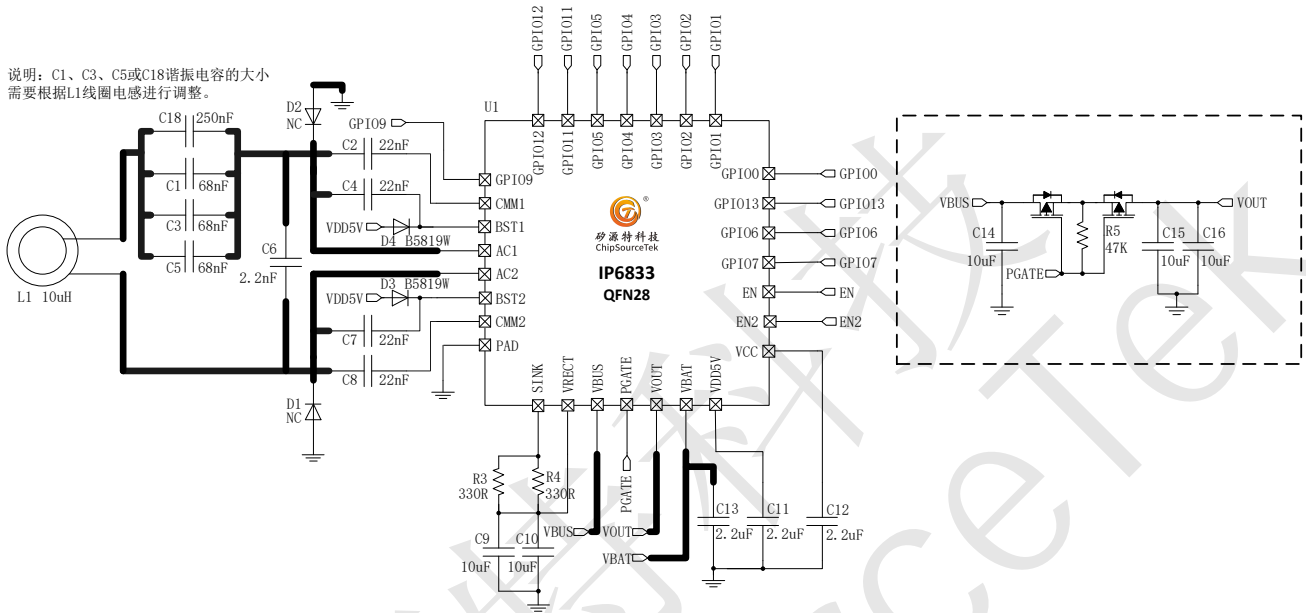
说明：C1、C3、C5或C18谐振电容的大小需要根据L1线圈电感进行调整。

GPIO12 GPIO11 GPIO5 GPIO4 GPIO3 GPIO2 GPIO1

U1

D2 NC

C18 250nF
C1 68nF
C3 68nF
C5 68nF

L1 10uH

C6 2.2nF

GPIO9
C2 22nF
C4 22nF
VDD5V
D4 B5819W
D3 B5819W
VDD5V
C7 22nF
C8 22nF
D1 NC

GPIO9
CMM1
BST1
AC1
AC2
BST2
CMM2
PAD

GPIO12 GPIO11 GPIO5 GPIO4 GPIO3 GPIO2 GPIO1

矽源特科技
ChipSourceTek
IP6833
QFN28

GPIO0 GPIO0
GPIO13 GPIO13
GPIO6 GPIO6
GPIO7 GPIO7
EN EN
EN2 EN2
VCC

SINK VRECT VBUS PGATE VOUT VBAT VDD5V

R3 330R
R4 330R
PGATE
C9 10uF
C10 10uF
VBUS
VOUT
VBAT
C13 2.2uF
C11 2.2uF
C12 2.2uF

VBUS
C14 10uF
PGATE
R5 47K
C15 10uF
C16 10uF
VOUT